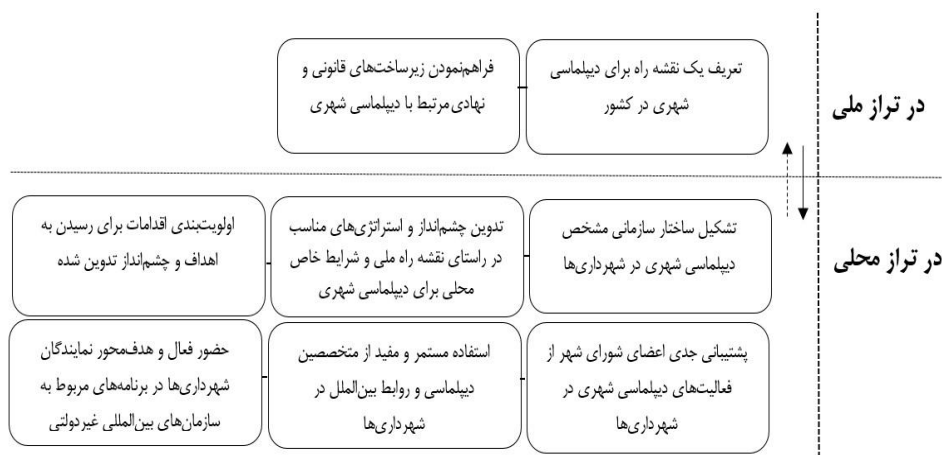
در تراز ملی

تعریف یک نقشه راه برای دیپلماسی شهری در کشور

فراهم‌نمودن زیرساخت‌های قانونی و نهادی‌مرتبط با دیپلماسی شهری

در تراز محلی

تشکیل ساختار سازمانی مشخص دیپلماسی شهری در شهرداری‌ها

تدوین چشم‌انداز و استراتژی‌های مناسب در راستای نقشه راه ملی و شرایط خاص محلی برای دیپلماسی شهری

اولویت‌بندی اقدامات برای رسیدن به اهداف و چشم‌انداز تدوین شده

پشتیبانی جدی اعضای شورای شهر از فعالیت‌های دیپلماسی شهری در شهرداری‌ها

استفاده مستمر و مفید از متخصصین دیپلماسی و روابط بین‌الملل در شهرداری‌ها

حضور فعال و هدف‌محور نمایندگان شهرداری‌ها در برنامه‌های مربوط به سازمان‌های بین‌المللی غیردولتی